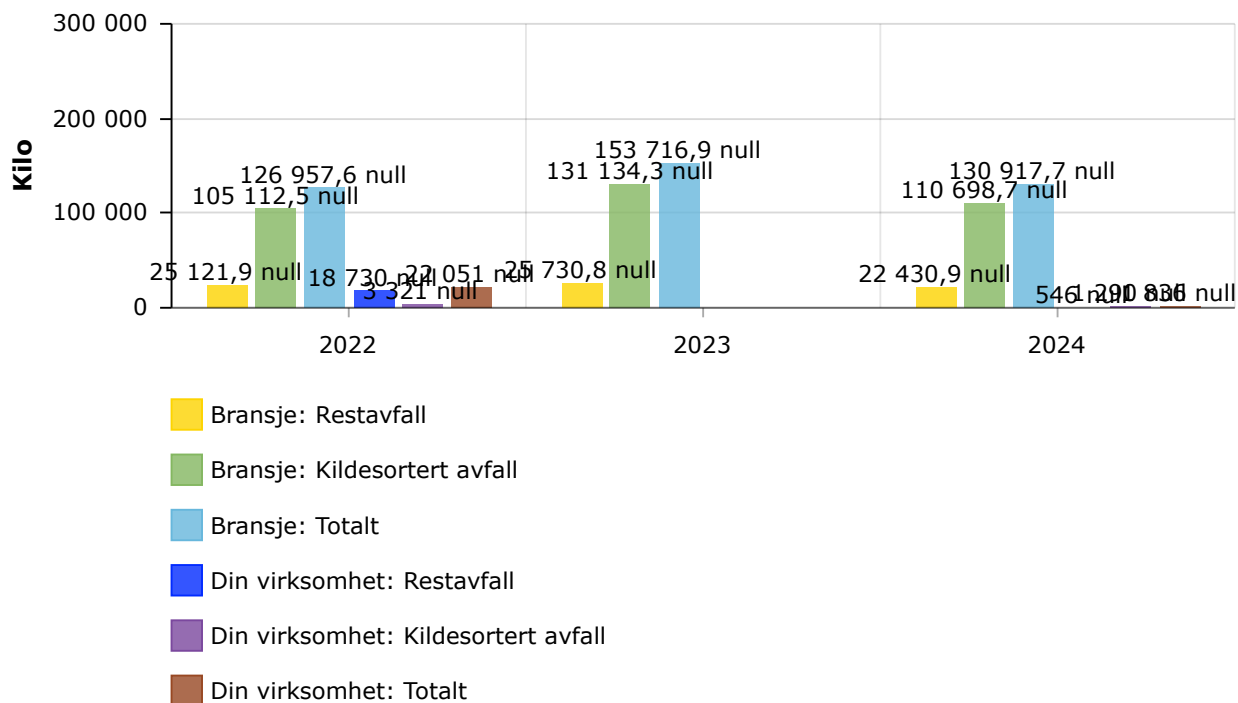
300 000
200 000
100 000
0
Kilo

25 121,9 null
105 112,5 null
126 957,6 null
18 730 null
3 321 null
22 051 null
25 730,8 null
131 134,3 null
153 716,9 null
22 430,9 null
110 698,7 null
130 917,7 null
546 null
1 290 null
836 null

2022
2023
2024

Bransje: Restavfall
Bransje: Kildesortert avfall
Bransje: Totalt
Din virksomhet: Restavfall
Din virksomhet: Kildesortert avfall
Din virksomhet: Totalt